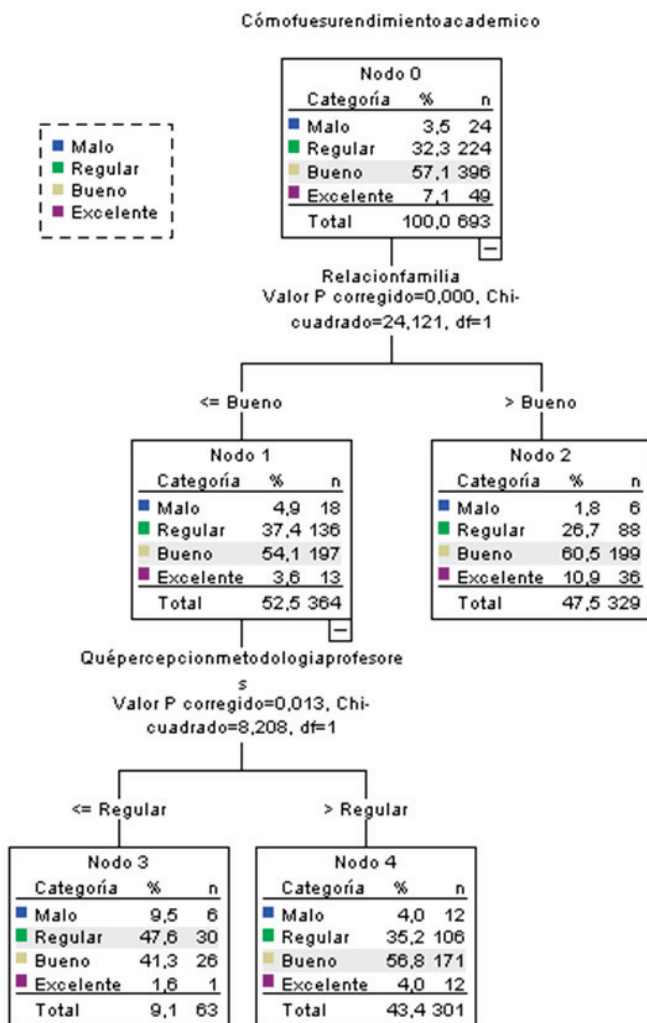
Cómofuesurendimientoacademico

Malo
Regular
Bueno
Excelente

Nodo 0

| Categoría | % | n |
|---|---|---|
| Malo | 3,5 | 24 |
| Regular | 32,3 | 224 |
| Bueno | 57,1 | 396 |
| Excelente | 7,1 | 49 |
| Total | 100,0 | 693 |

Relacionfamilia
Valor P corregido=0,000, Chi-cuadrado=24,121, df=1

<= Bueno

> Bueno

Nodo 1

| Categoría | % | n |
|---|---|---|
| Malo | 4,9 | 18 |
| Regular | 37,4 | 136 |
| Bueno | 54,1 | 197 |
| Excelente | 3,6 | 13 |
| Total | 52,5 | 364 |

Nodo 2

| Categoría | % | n |
|---|---|---|
| Malo | 1,8 | 6 |
| Regular | 26,7 | 88 |
| Bueno | 60,5 | 199 |
| Excelente | 10,9 | 36 |
| Total | 47,5 | 329 |

Quépercepcionmetodologiaprofesores
Valor P corregido=0,013, Chi-cuadrado=8,208, df=1

<= Regular

> Regular

Nodo 3

| Categoría | % | n |
|---|---|---|
| Malo | 9,5 | 6 |
| Regular | 47,6 | 30 |
| Bueno | 41,3 | 26 |
| Excelente | 1,6 | 1 |
| Total | 9,1 | 63 |

Nodo 4

| Categoría | % | n |
|---|---|---|
| Malo | 4,0 | 12 |
| Regular | 35,2 | 106 |
| Bueno | 56,8 | 171 |
| Excelente | 4,0 | 12 |
| Total | 43,4 | 301 |